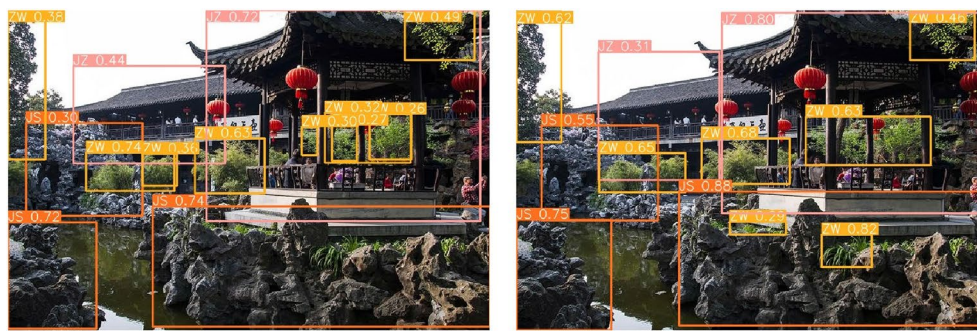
ZW 0.38
JZ 0.72
ZW 0.49
JZ 0.44
JS 0.30
ZW 0.32
ZW 0.26
ZW 0.30
0.27
ZW 0.63
ZW 0.74
ZW 0.36
JS 0.72
JS 0.74

ZW 0.62
JZ 0.80
ZW 0.46
JZ 0.31
JS 0.55
ZW 0.63
ZW 0.65
ZW 0.68
JS 0.88
JS 0.75
ZW 0.29
ZW 0.82